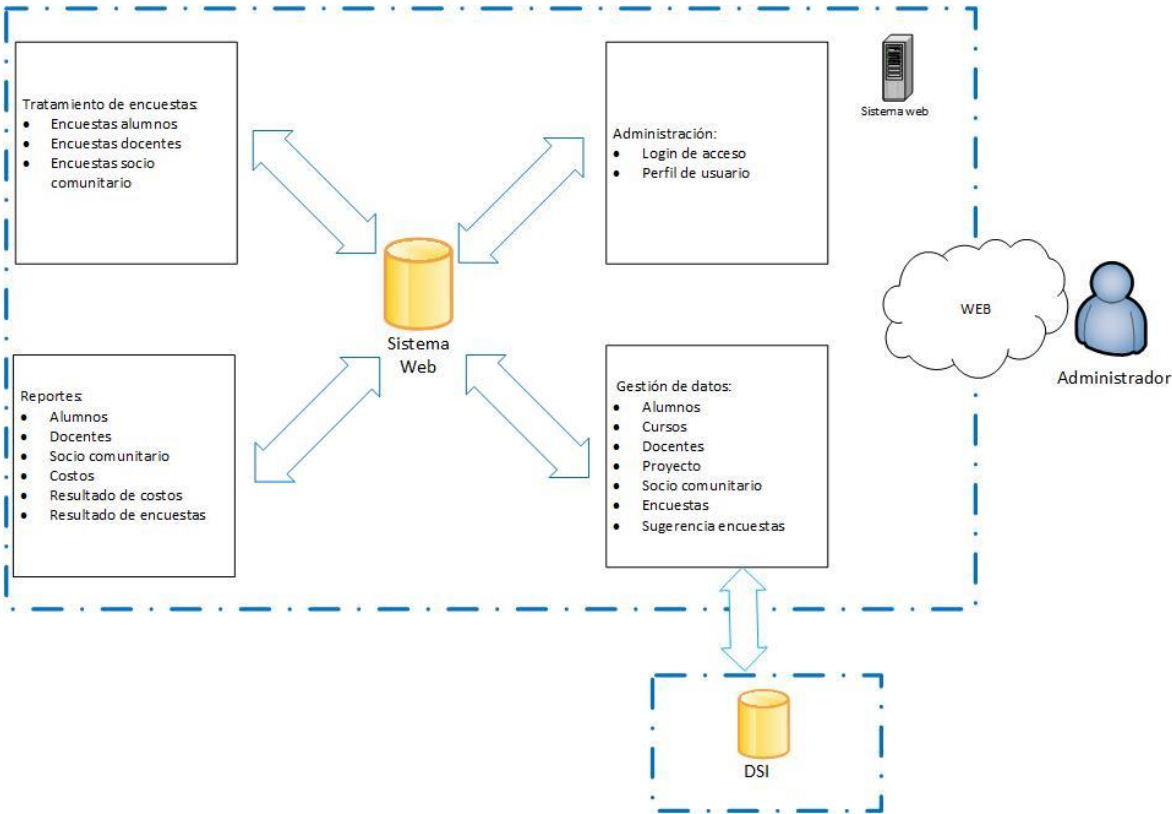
Tratamiento de encuestas:
- Encuestas alumnos
- Encuestas docentes
- Encuestas socio comunitario

Sistema web

Administración:
- Login de acceso
- Perfil de usuario

Sistema Web

WEB

Administrador

Reportes:
- Alumnos
- Docentes
- Socio comunitario
- Costos
- Resultado de costos
- Resultado de encuestas

Gestión de datos:
- Alumnos
- Cursos
- Docentes
- Proyecto
- Socio comunitario
- Encuestas
- Sugerencia encuestas

DSI